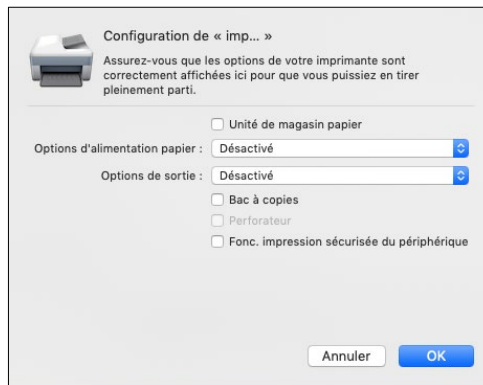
Configuration de « imp... »

Assurez-vous que les options de votre imprimante sont correctement affichées ici pour que vous puissiez en tirer pleinement parti.

Unité de magasin papier

Options d'alimentation papier : Désactivé

Options de sortie : Désactivé

Bac à copies

Perforateur

Fonc. impression sécurisée du périphérique

Annuler

OK